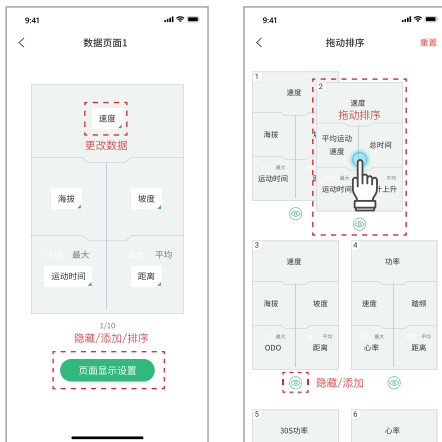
9:41

数据页面1

速度
更改数据

海拔
坡度

最大
平均

运动时间
距离

1/10
隐藏/添加/排序

页面显示设置

9:41

拖动排序
重置

1
速度
海拔
最大
运动时间

2
速度
拖动排序
平均运动速度
总时间
最大
运动时间
爬升上升

3
速度
海拔
坡度
最大
ODO
平均
距离

4
功率
速度
踏频
最大
心率
平均
距离

隐藏/添加

5
30S功率

6
心率